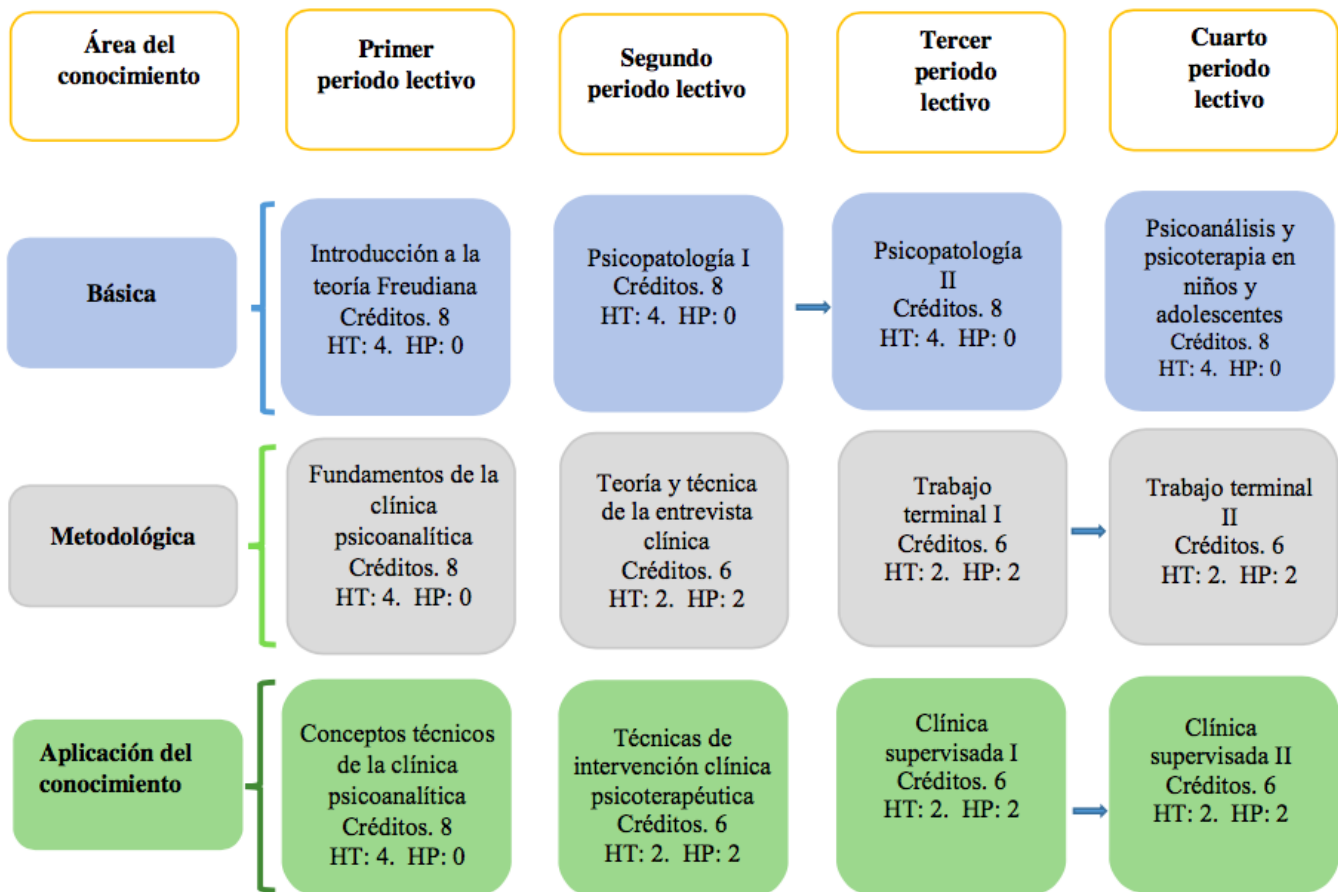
| Área del conocimiento | Primer periodo lectivo | Segundo periodo lectivo | Tercer periodo lectivo | Cuarto periodo lectivo |
|---|---|---|---|---|
| Básica | Introducción a la teoría Freudiana Créditos. 8 HT: 4. HP: 0 | Psicopatología I Créditos. 8 HT: 4. HP: 0 | Psicopatología II Créditos. 8 HT: 4. HP: 0 | Psicoanálisis y psicoterapia en niños y adolescentes Créditos. 8 HT: 4. HP: 0 |
| Metodológica | Fundamentos de la clínica psicoanalítica Créditos. 8 HT: 4. HP: 0 | Teoría y técnica de la entrevista clínica Créditos. 6 HT: 2. HP: 2 | Trabajo terminal I Créditos. 6 HT: 2. HP: 2 | Trabajo terminal II Créditos. 6 HT: 2. HP: 2 |
| Aplicación del conocimiento | Conceptos técnicos de la clínica psicoanalítica Créditos. 8 HT: 4. HP: 0 | Técnicas de intervención clínica psicoterapéutica Créditos. 6 HT: 2. HP: 2 | Clínica supervisada I Créditos. 6 HT: 2. HP: 2 | Clínica supervisada II Créditos. 6 HT: 2. HP: 2 |